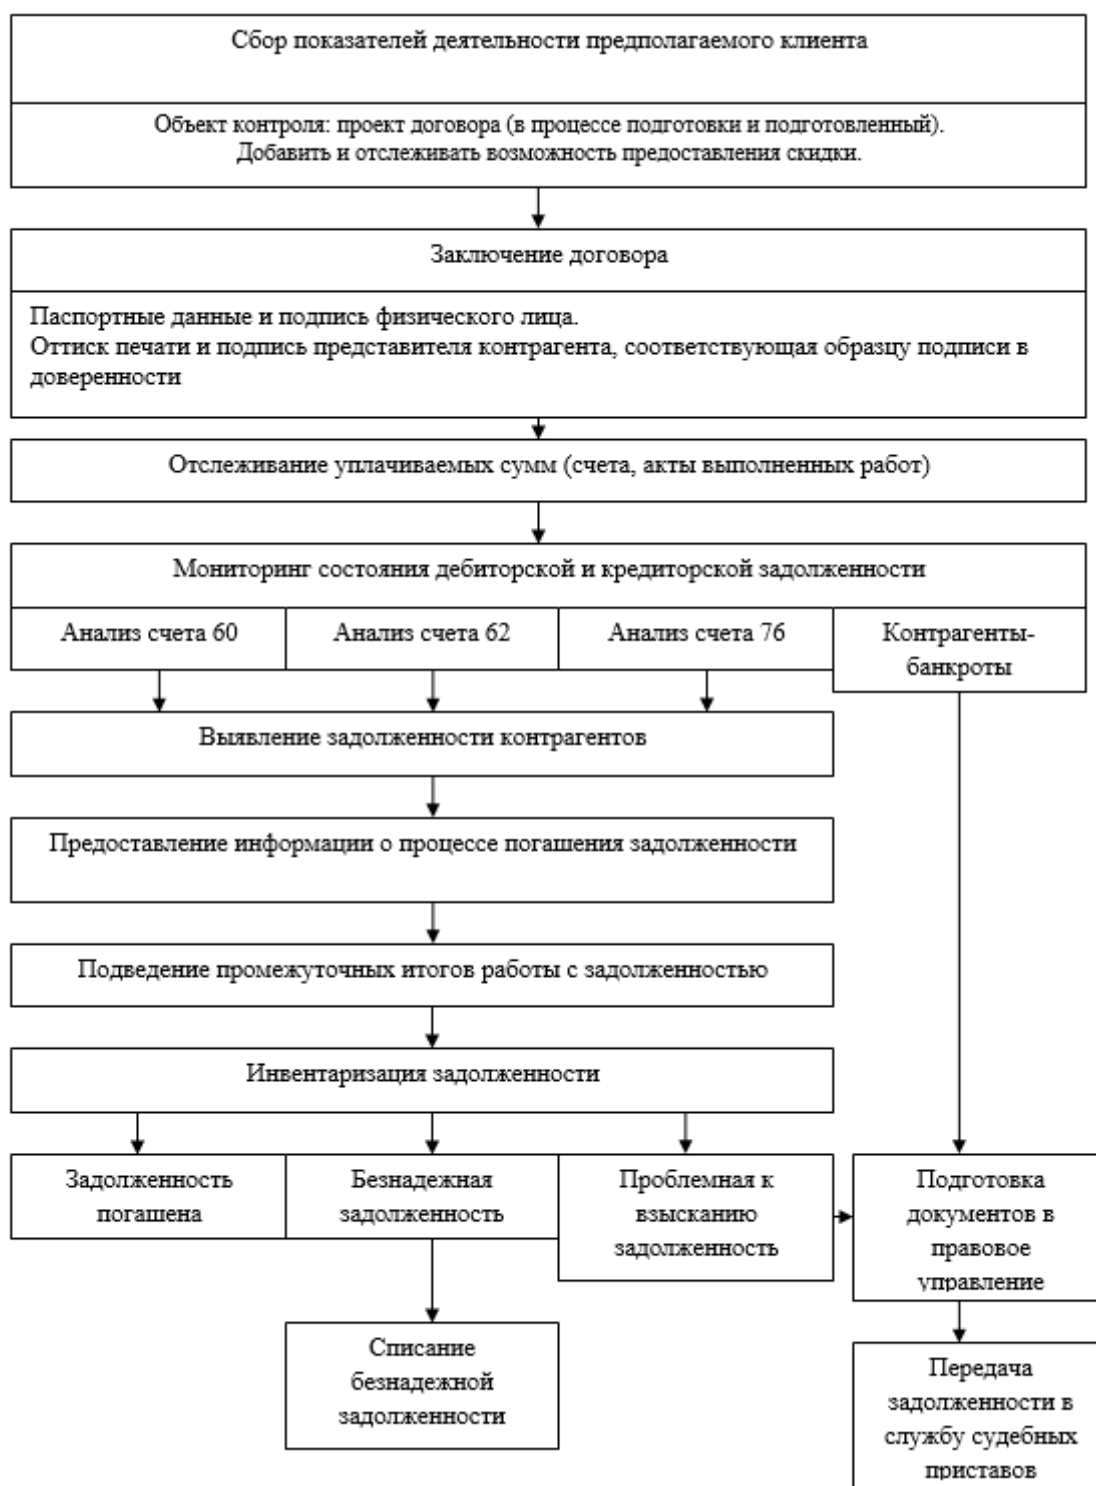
Сбор показателей деятельности предполагаемого клиента

Объект контроля: проект договора (в процессе подготовки и подготовленный). Добавить и отслеживать возможность предоставления скидки.

Заключение договора

Паспортные данные и подпись физического лица.
Оттиск печати и подпись представителя контрагента, соответствующая образцу подписи в доверенности

Отслеживание уплачиваемых сумм (счета, акты выполненных работ)

Мониторинг состояния дебиторской и кредиторской задолженности

Анализ счета 60

Анализ счета 62

Анализ счета 76

Контрагенты-банкроты

Выявление задолженности контрагентов

Предоставление информации о процессе погашения задолженности

Подведение промежуточных итогов работы с задолженностью

Инвентаризация задолженности

Задолженность погашена

Безнадежная задолженность

Проблемная к взысканию задолженность

Подготовка документов в правовое управление

Списание безнадежной задолженности

Передача задолженности в службу судебных приставов